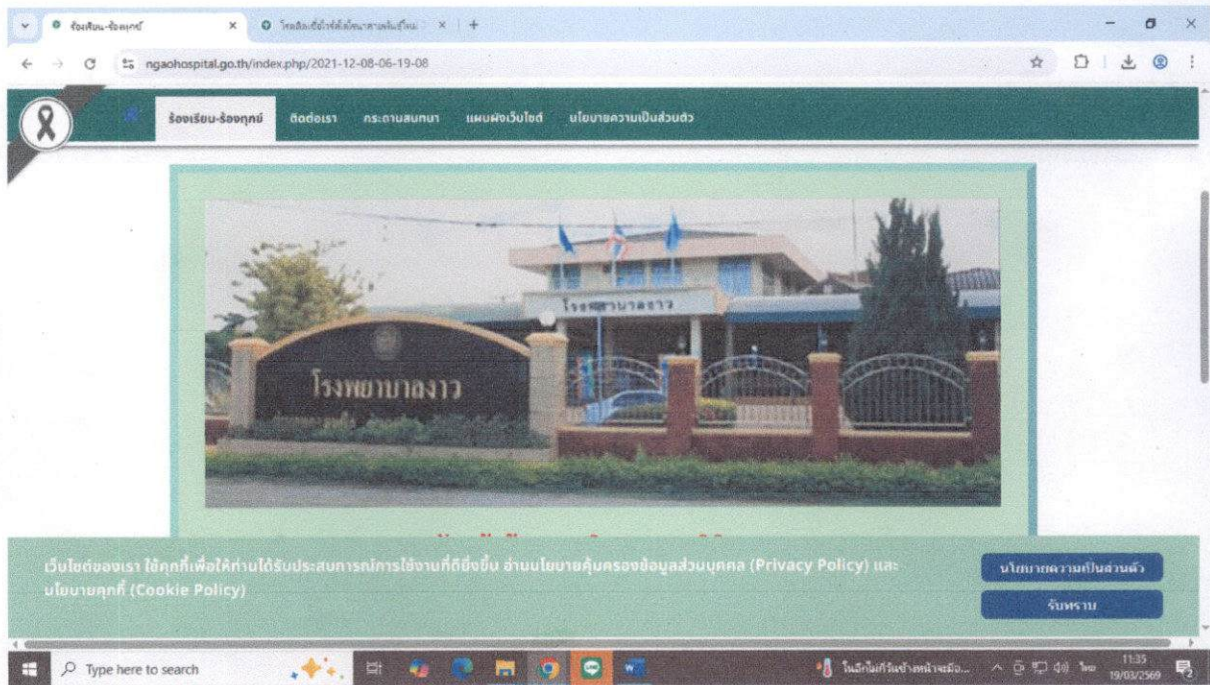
ร้องเรียน-ร้องทุกข์ ×
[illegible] ×
+
ngaohospital.go.th/index.php/2021-12-08-06-19-08

ร้องเรียน-ร้องทุกข์
ติดต่อเรา
กระดานสนทนา
แผนผังเว็บไซต์
นโยบายความเป็นส่วนตัว

โรงพยาบาลงาว
โรงพยาบาลงาว

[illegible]

เว็บไซต์ของเรา ใช้คุกกี้เพื่อให้ท่านได้รับประสบการณ์การใช้งานที่ดียิ่งขึ้น อ่านนโยบายคุ้มครองข้อมูลส่วนบุคคล (Privacy Policy) และนโยบายคุกกี้ (Cookie Policy)

นโยบายความเป็นส่วนตัว
รับทราบ

Type here to search
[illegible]
11:35
19/03/2569